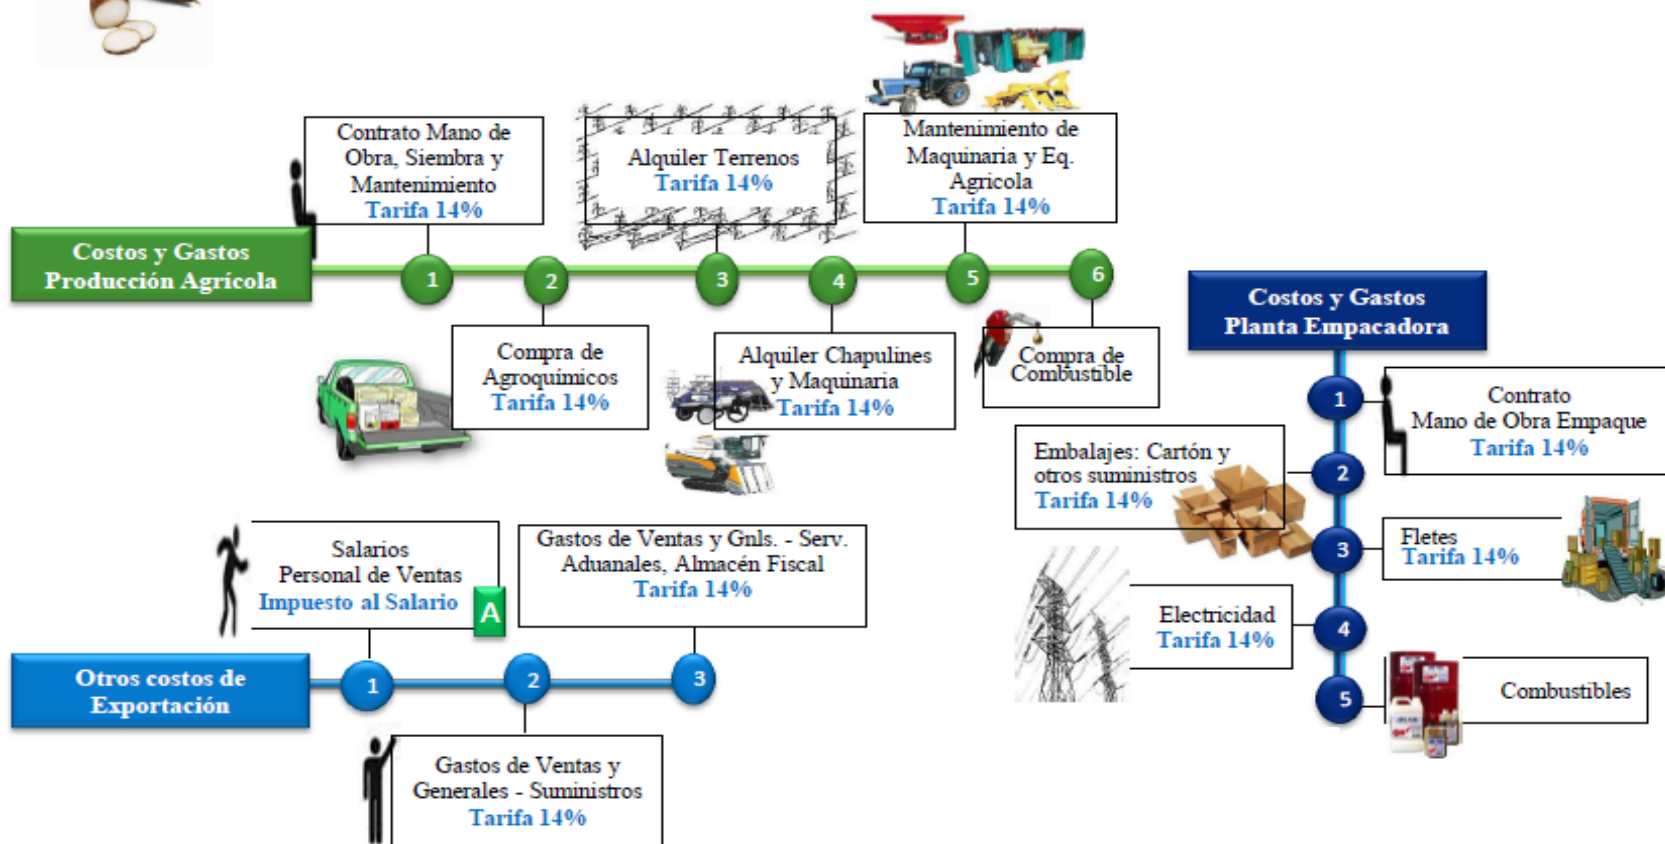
Costos y Gastos Producción Agrícola

Contrato Mano de Obra, Siembra y Mantenimiento
Tarifa 14%

1

Compra de Agroquímicos
Tarifa 14%

2

Alquiler Terrenos
Tarifa 14%

3

Alquiler Chapulines y Maquinaria
Tarifa 14%

4

Mantenimiento de Maquinaria y Eq. Agrícola
Tarifa 14%

5

Compra de Combustible

6

Costos y Gastos Planta Empacadora

1

Contrato Mano de Obra Empaque
Tarifa 14%

2

Embalajes: Cartón y otros suministros
Tarifa 14%

3

Fletes
Tarifa 14%

4

Electricidad
Tarifa 14%

5

Combustibles

Otros costos de Exportación

1

Salarios Personal de Ventas
Impuesto al Salario

A

2

Gastos de Ventas y Generales - Suministros
Tarifa 14%

3

Gastos de Ventas y Gnls. - Serv. Aduanales, Almacén Fiscal
Tarifa 14%